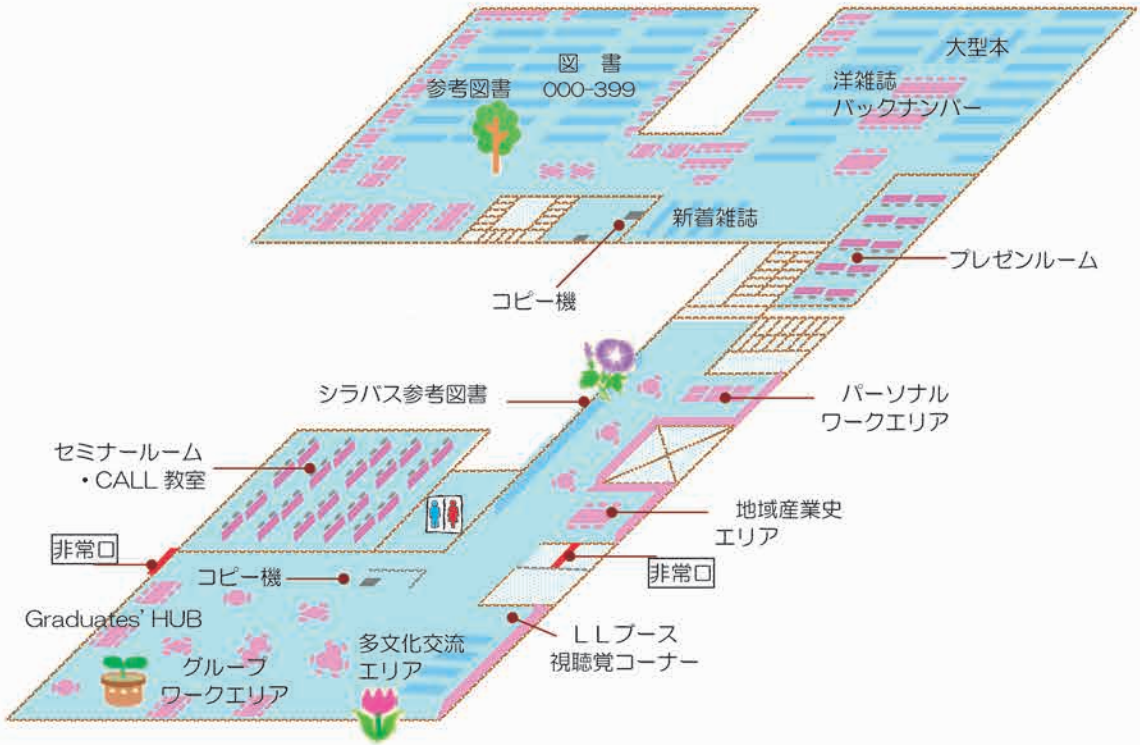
図 書
000-399
参考図書

大型本
洋雑誌
バックナンバー

新着雑誌

プレゼンルーム

コピー機

シラバス参考図書

パーソナル
ワークエリア

セミナールーム
・CALL 教室

地域産業史
エリア

非常口

非常口

コピー機

Graduates' HUB

多文化交流
エリア

ＬＬブース
視聴覚コーナー

グループ
ワークエリア